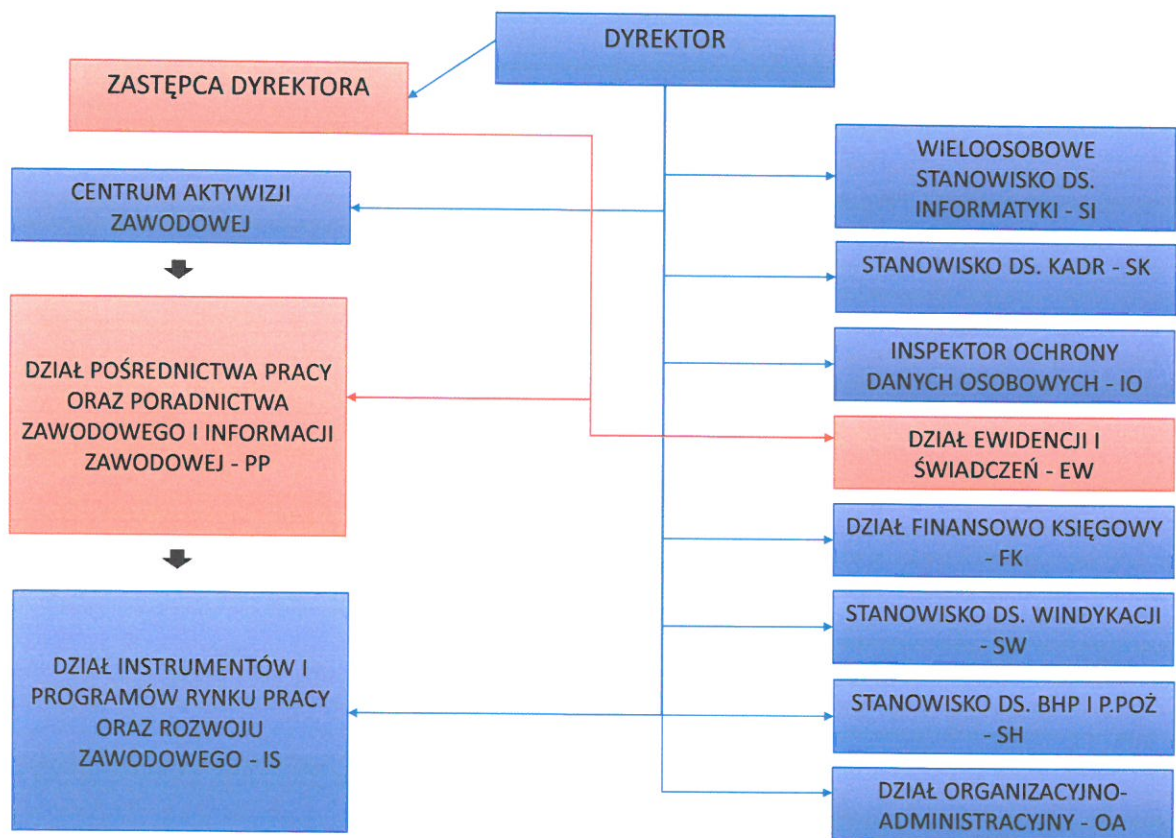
DYREKTOR

ZASTĘPCA DYREKTORA

CENTRUM AKTYWIZJI ZAWODOWEJ

DZIAŁ POŚREDNICTWA PRACY ORAZ PORADNICTWA ZAWODOWEGO I INFORMACJI ZAWODOWEJ - PP

DZIAŁ INSTRUMENTÓW I PROGRAMÓW RYNKU PRACY ORAZ ROZWOJU ZAWODOWEGO - IS

WIELOOSOBOWE STANOWISKO DS. INFORMATYKI - SI

STANOWISKO DS. KADR - SK

INSPEKTOR OCHRONY DANYCH OSOBOWYCH - IO

DZIAŁ EWIDENCJI I ŚWIADCZEŃ - EW

DZIAŁ FINANSOWO KSIĘGOWY - FK

STANOWISKO DS. WINDYKACJI - SW

STANOWISKO DS. BHP I P.POŻ - SH

DZIAŁ ORGANIZACYJNO-ADMINISTRACYJNY - OA